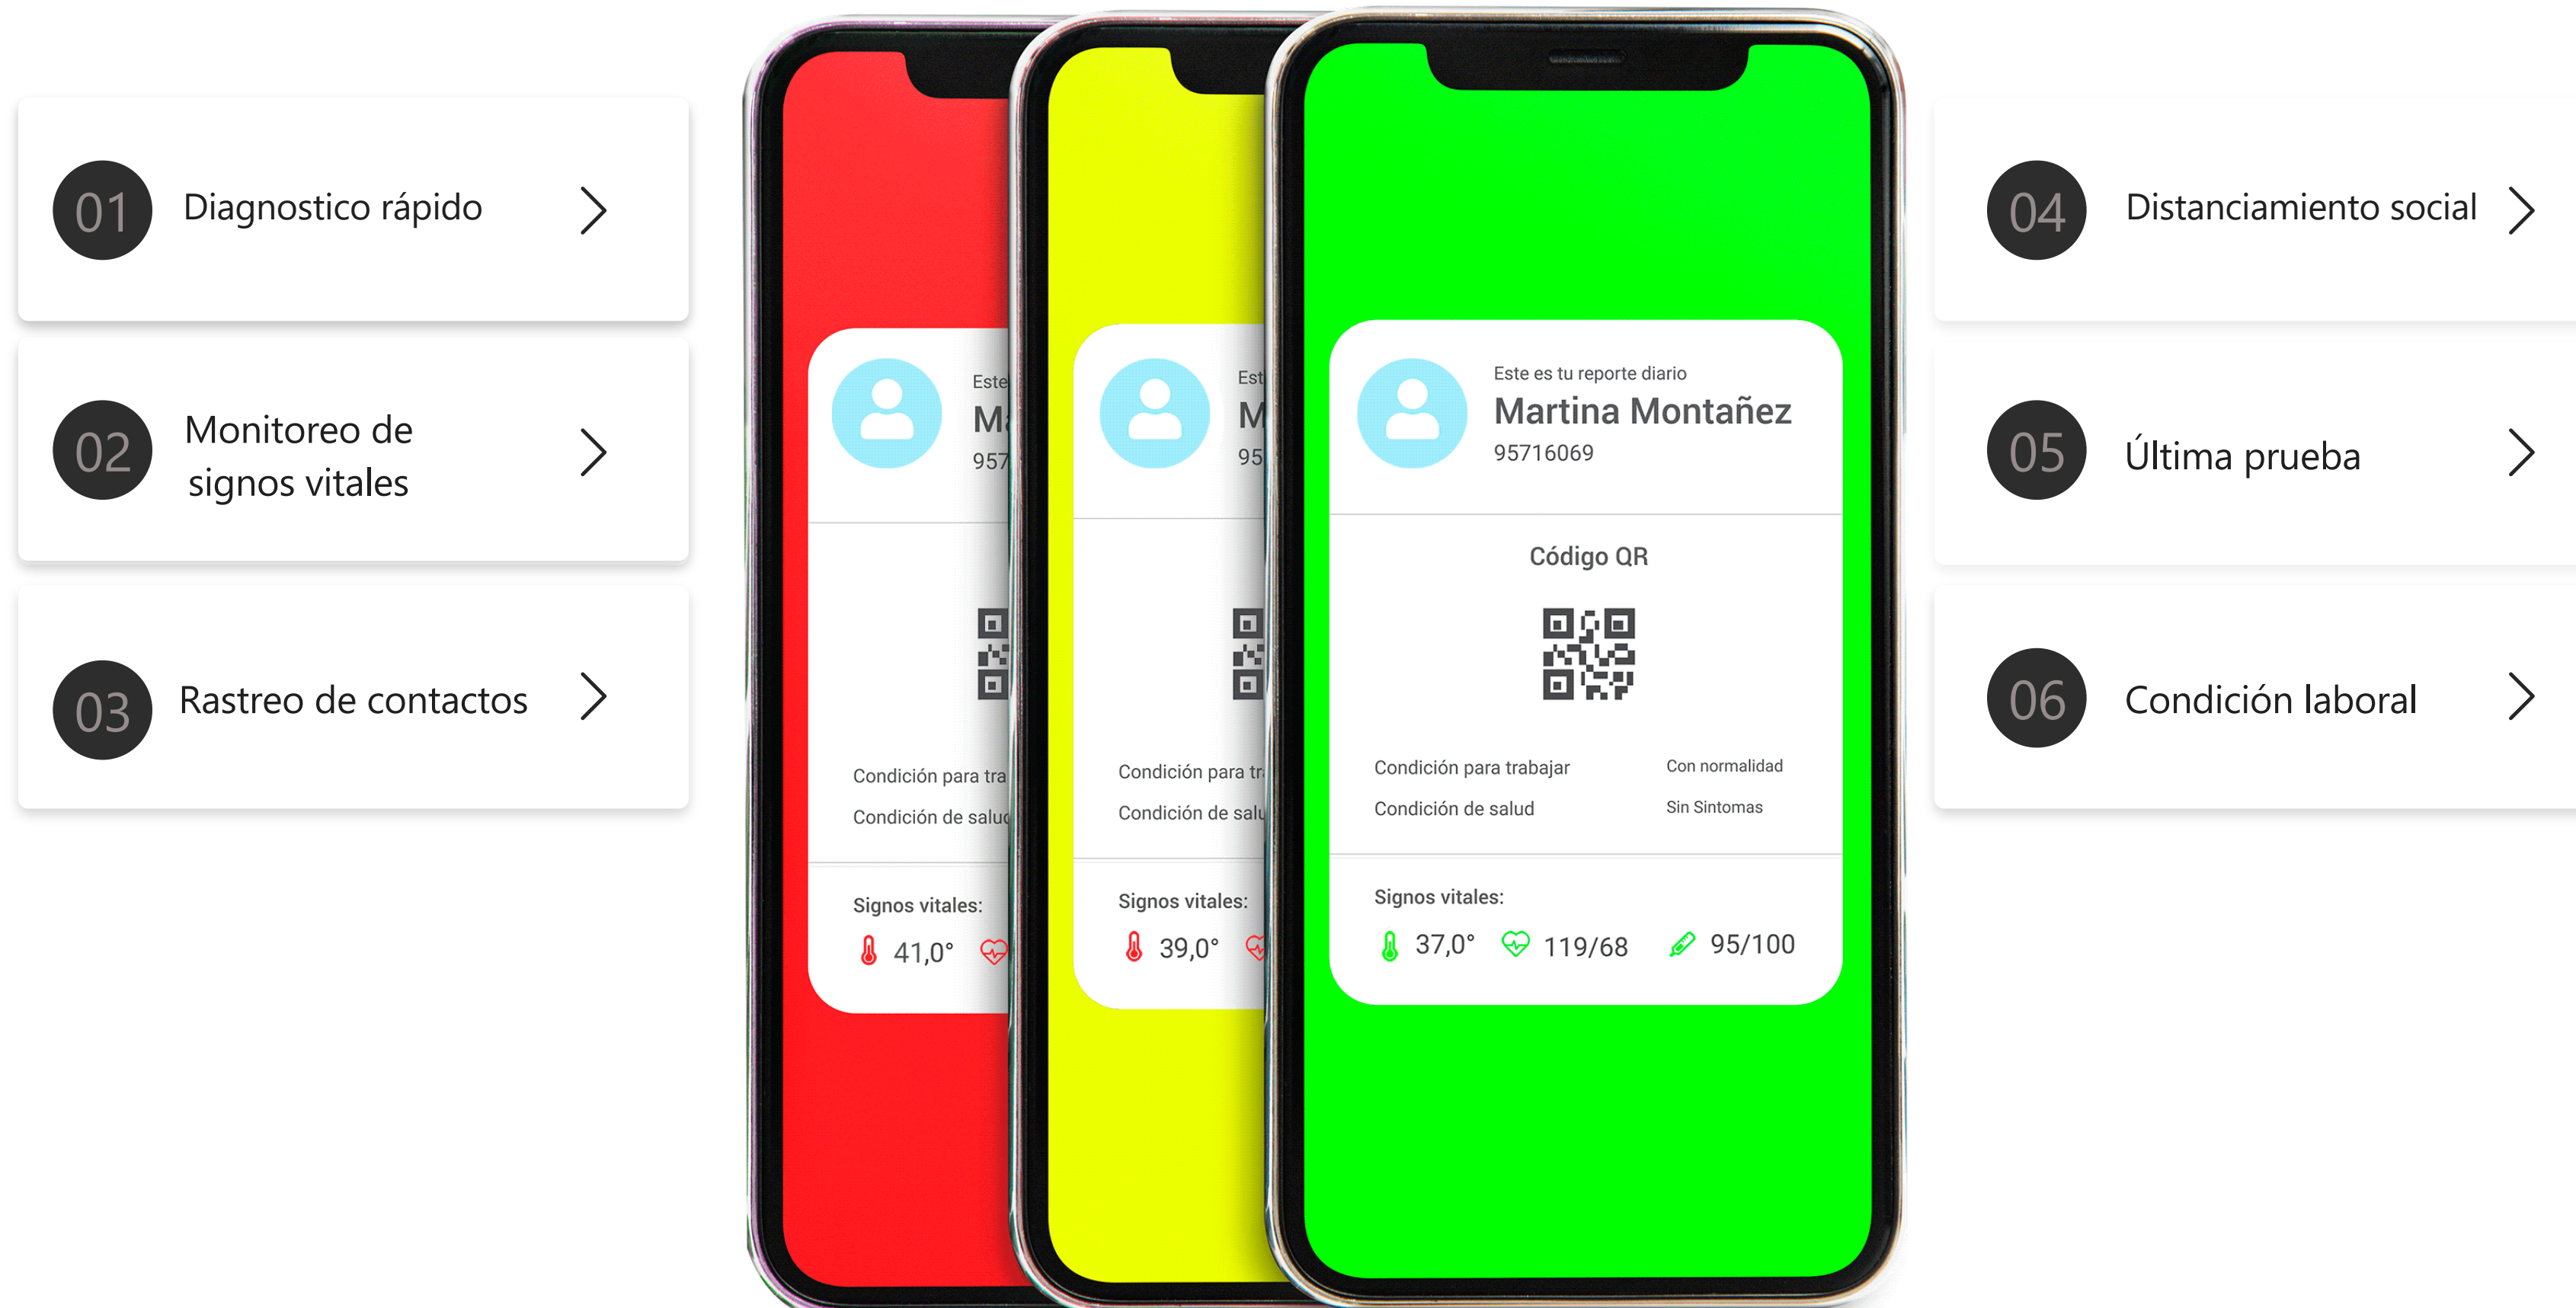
01 Diagnostico rápido

02 Monitoreo de signos vitales

03 Rastreo de contactos

Este
M
957

Condición para tra
Condición de salu

Signos vitales:
41,0°

Est
M
95

Condición para tr
Condición de salu

Signos vitales:
39,0°

Este es tu reporte diario
Martina Montañez
95716069

Código QR

Condición para trabajar Con normalidad
Condición de salud Sin Sintomas

Signos vitales:
37,0° 119/68 95/100

04 Distanciamiento social

05 Última prueba

06 Condición laboral